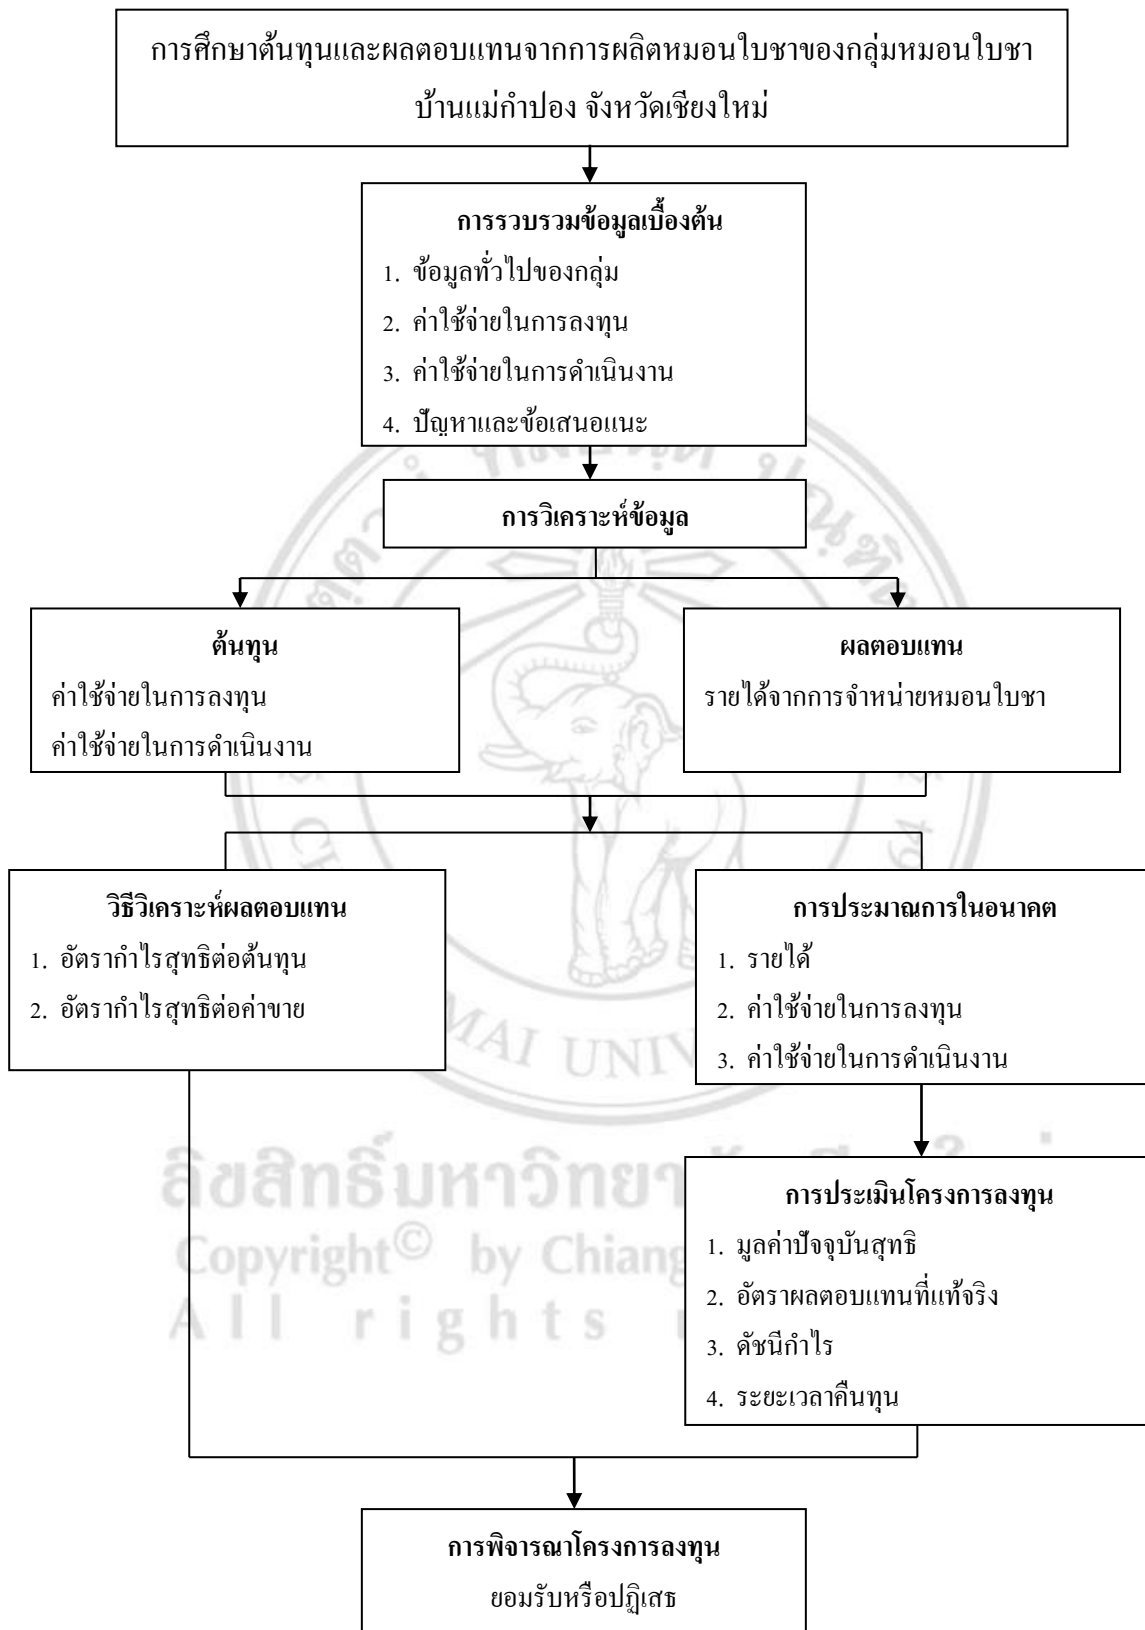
การศึกษาต้นทุนและผลตอบแทนจากการผลิตหมอนใบชาของกลุ่มหมอนใบชา บ้านแม่กำปอง จังหวัดเชียงใหม่

การรวบรวมข้อมูลเบื้องต้น
1. ข้อมูลทั่วไปของกลุ่ม
2. ค่าใช้จ่ายในการลงทุน
3. ค่าใช้จ่ายในการดำเนินงาน
4. ปัญหาและข้อเสนอแนะ

การวิเคราะห์ข้อมูล

ต้นทุน
ค่าใช้จ่ายในการลงทุน
ค่าใช้จ่ายในการดำเนินงาน

ผลตอบแทน
รายได้จากการจำหน่ายหมอนใบชา

วิธีวิเคราะห์ผลตอบแทน
1. อัตรากำไรสุทธิต่อต้นทุน
2. อัตรากำไรสุทธิต่อค่าขาย

การประมาณการในอนาคต
1. รายได้
2. ค่าใช้จ่ายในการลงทุน
3. ค่าใช้จ่ายในการดำเนินงาน

การประเมินโครงการลงทุน
1. มูลค่าปัจจุบันสุทธิ
2. อัตราผลตอบแทนที่แท้จริง
3. ดัชนีกำไร
4. ระยะเวลาคืนทุน

การพิจารณาโครงการลงทุน
ยอมรับหรือปฏิเสธ

ลิขสิทธิ์มหาวิทยา
Copyright© by Chiang
All rights
MAI UNIV